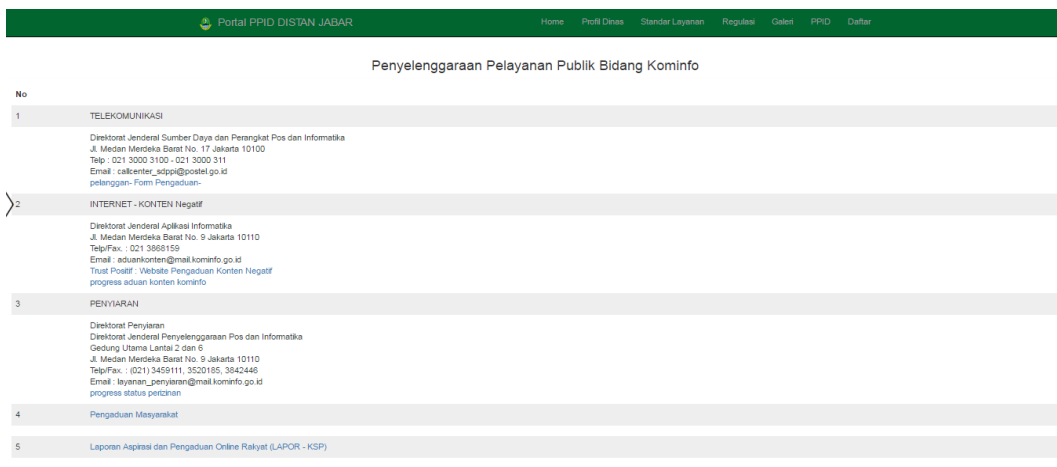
Portal PPID DISTAN JABAR

Home Profil Dinas Standar Layanan Regulasi Galeri PPID Daftar

Penyelenggaraan Pelayanan Publik Bidang Kominfo

No

1 TELEKOMUNIKASI

Direktorat Jenderal Sumber Daya dan Perangkat Pos dan Informatika
Jl. Medan Merdeka Barat No. 17 Jakarta 10100
Telp : 021 3000 3100 - 021 3000 311
Email : callcenter_sdppi@postel.go.id
pelanggan- Form Pengaduan-

2 INTERNET - KONTEN Negatif

Direktorat Jenderal Aplikasi Informatika
Jl. Medan Merdeka Barat No. 9 Jakarta 10110
Telp/Fax. : 021 3868159
Email : aduankonten@mail.kominfo.go.id
Trust Positif : Website Pengaduan Konten Negatif
progress aduan konten kominfo

3 PENYIARAN

Direktorat Penyiaran
Direktorat Jenderal Penyelenggaraan Pos dan Informatika
Gedung Utama Lantai 2 dan 6
Jl. Medan Merdeka Barat No. 9 Jakarta 10110
Telp/Fax. : (021) 3459111, 3520185, 3842446
Email : layanan_penyiaran@mail.kominfo.go.id
progress status perizinan

4 Pengaduan Masyarakat

5 Laporan Aspirasi dan Pengaduan Online Rakyat (LAPOR - KSP)